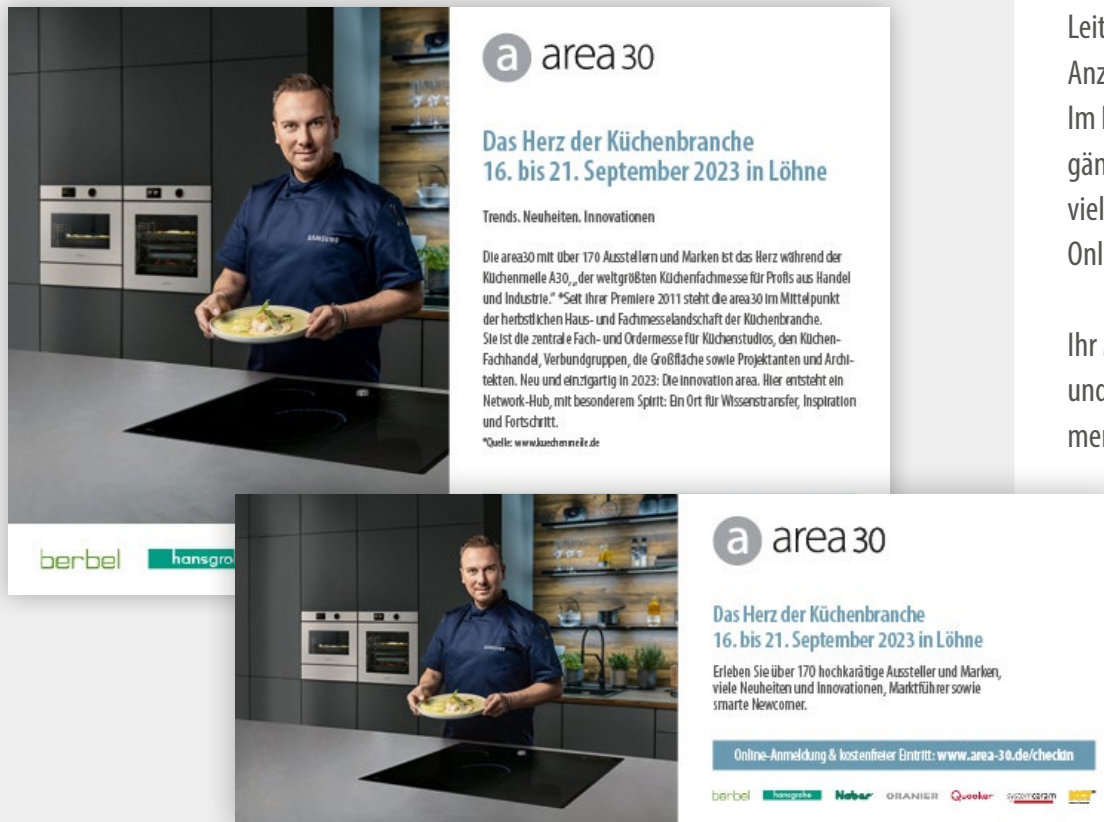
a area30

Das Herz der Küchenbranche
16. bis 21. September 2023 in Löhne

Trends. Neuheiten. Innovationen

Die area30 mit über 170 Ausstellern und Marken ist das Herz während der Küchenmeile A30, „der weltgrößten Küchenfachmesse für Profis aus Handel und Industrie." *Seit ihrer Premiere 2011 steht die area30 im Mittelpunkt der herbstlichen Haus- und Fachmesselandschaft der Küchenbranche. Sie ist die zentrale Fach- und Ordermesse für Küchenstudios, den Küchen-Fachhandel, Verbundgruppen, die Großfläche sowie Projektanten und Architekten. Neu und einzigartig in 2023: Die innovation area. Hier entsteht ein Network-Hub, mit besonderem Spirit: Ein Ort für Wissenstransfer, Inspiration und Fortschritt.

*Quelle: www.kuechenmeile.de

berbel hansgro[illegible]

a area30

Das Herz der Küchenbranche
16. bis 21. September 2023 in Löhne

Erleben Sie über 170 hochkarätige Aussteller und Marken, viele Neuheiten und Innovationen, Marktführer sowie smarte Newcomer.

Online-Anmeldung & kostenfreier Eintritt: www.area-30.de/checkin

berbel hansgrohe Naber ORANIER Quooker systemceram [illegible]

Leit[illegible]
Anz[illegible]
Im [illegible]
gän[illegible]
viel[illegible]
Onl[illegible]

Ihr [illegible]
und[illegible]
mer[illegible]